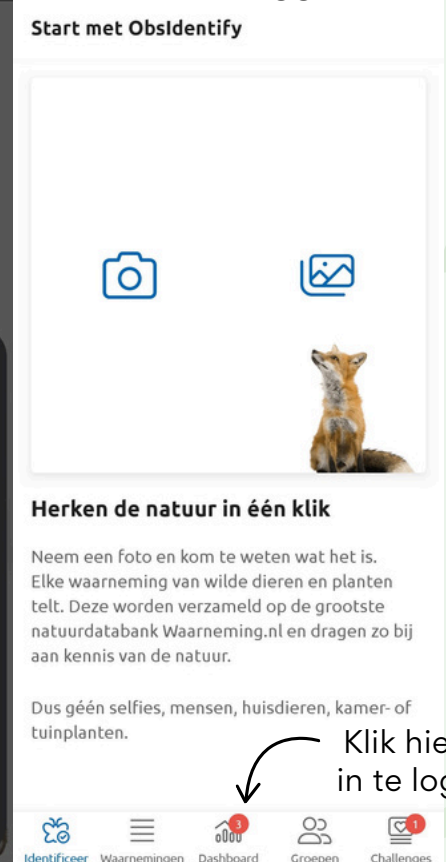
Start met ObsIdentify

Herken de natuur in één klik

Neem een foto en kom te weten wat het is. Elke waarneming van wilde dieren en planten telt. Deze worden verzameld op de grootste natuurdatabank Waarneming.nl en dragen zo bij aan kennis van de natuur.

Dus géén selfies, mensen, huisdieren, kamer- of tuinplanten.

Klik hie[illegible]
in te log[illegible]

Identificeer Waarnemingen 3 Dashboard Groepen 1 Challenges